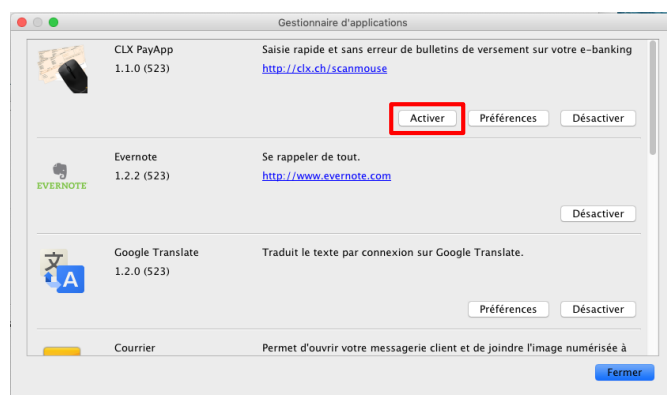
Gestionnaire d'applications

CLX PayApp
1.1.0 (523)
Saisie rapide et sans erreur de bulletins de versement sur votre e-banking
http://clx.ch/scanmouse
Activer
Préférences
Désactiver

EVERNOTE
Evernote
1.2.2 (523)
Se rappeler de tout.
http://www.evernote.com
Désactiver

文
A
Google Translate
1.2.0 (523)
Traduit le texte par connexion sur Google Translate.
Préférences
Désactiver

Courrier
Permet d'ouvrir votre messagerie client et de joindre l'image numérisée à

Fermer